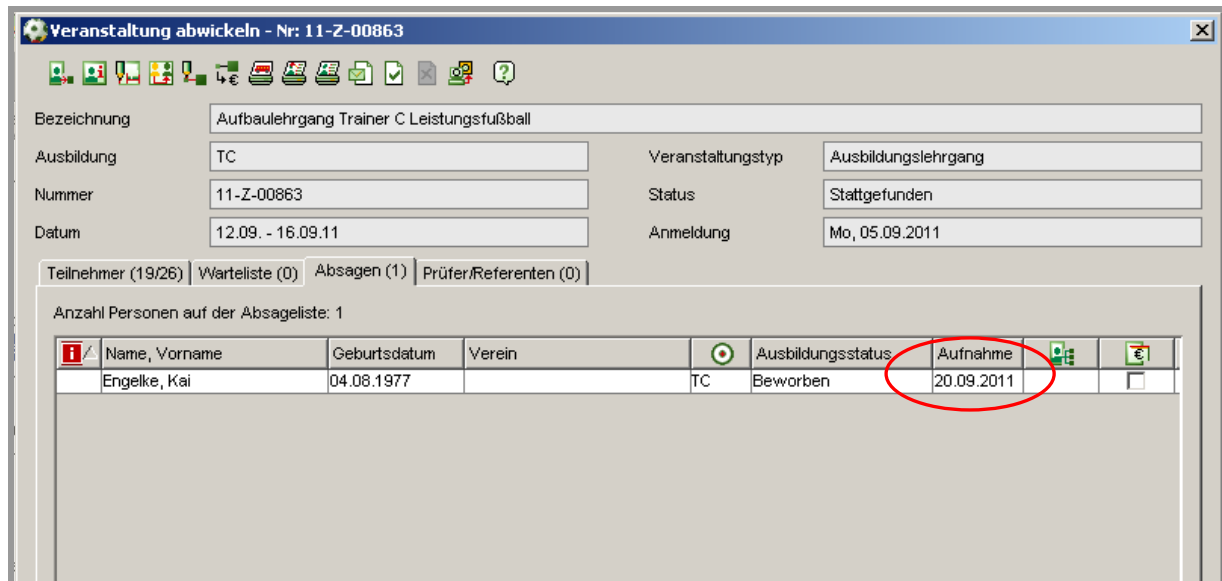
Veranstaltung abwickeln - Nr: 11-Z-00863

Bezeichnung | Aufbaulehrgang Trainer C Leistungsfußball

Ausbildung | TC
Veranstaltungstyp | Ausbildungslehrgang

Nummer | 11-Z-00863
Status | Stattgefunden

Datum | 12.09. - 16.09.11
Anmeldung | Mo, 05.09.2011

Teilnehmer (19/26) | Warteliste (0) | Absagen (1) | Prüfer/Referenten (0)

Anzahl Personen auf der Absageliste: 1

| i | Name, Vorname | Geburtsdatum | Verein | | Ausbildungsstatus | Aufnahme | | |
|---|---|---|---|---|---|---|---|---|
| | Engelke, Kai | 04.08.1977 | | TC | Beworben | 20.09.2011 | | |